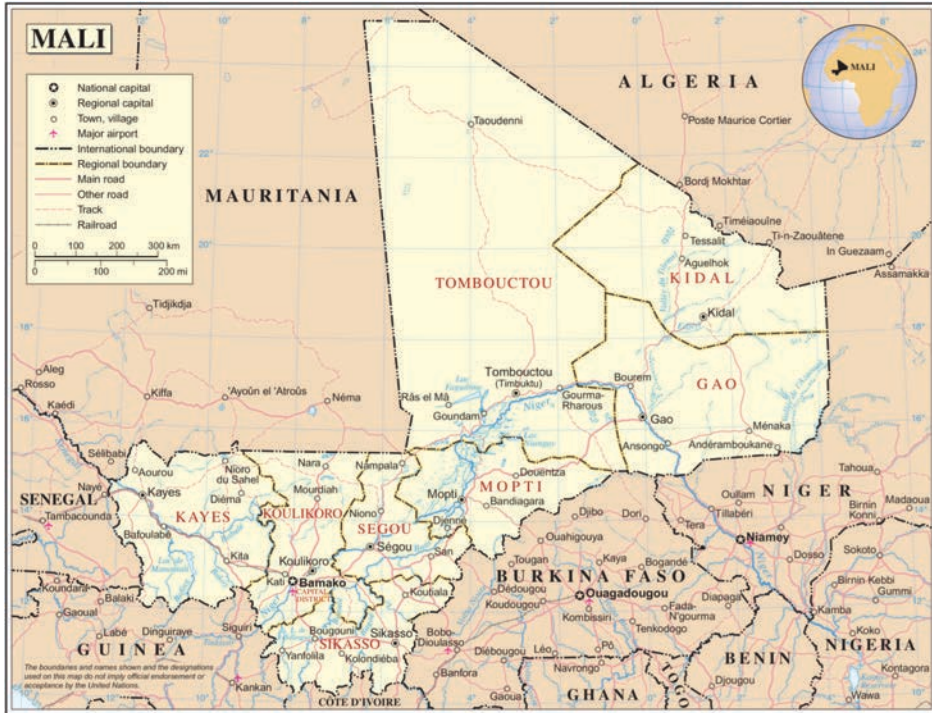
MALI

National capital
Regional capital
Town, village
Major airport
International boundary
Regional boundary
Main road
Other road
Track
Railroad

0 100 200 300 km
0 100 200 mi

MALI

ALGERIA

Taoudenni

Poste Maurice Cortier

Bordj Mokhtar

Timéiaouîne

Ti-n-Zaouâtene

Tessalit

Aguelhok

In Guezaam

Assamakka

KIDAL

Kidal

MAURITANIA

TOMBOUCTOU

Tidjikdja

Aleg

Rosso

Kiffa

'Ayoûn el 'Atroûs

Néma

Kaédi

Râs el Mâ

Tombouctou (Timbuktu)

Goundam

Gourma-Rharous

Bourem

GAO

Gao

Ménaka

Ansongo

Andéramboukane

Sélibabi

Aourou

Nioro du Sahel

Nara

Nampala

Douentza

Tahoua

Nayé

Kayes

Diéma

Mourdiah

Mopti

MOPTI

Bandiagara

Oullam

NIGER

Birnin Konni

Madaoua

SENEGAL

Tambacounda

KAYES

KOULIKORO

Niono

SEGOU

Djenné

Djibo

Dori

Tillabéri

Tera

Niamey

Bafoulabé

Kita

Ségou

San

Ouahigouya

Koulikoro

Kati

Bamako

CAPITAL DISTRICT

Koutiala

Tougan

Kaya

Bogandé

Dosso

Sokoto

Kédougou

Kéniéba

BURKINA FASO

Birnin Kebbi

Gummi

Koundara

Balaki

Dédougou

Koudougou

Ouagadougou

Kombissiri

Fada-N'gourma

Diapaga

Kamba

Gaoual

Labé

Dinguiraye

Siguiri

Bougouni

Sikasso

Bobo-Dioulasso

Tenkodogo

Koko

GUINEA

SIKASSO

Yanfolila

Kolondiéba

Diébougou

Léo

Pô

BENIN

NIGERIA

Kontagora

Kankan

Banfora

Navrongo

Djougou

TOGO

Wawa

COTE D'IVOIRE

Gaoua

GHANA

Niger

The boundaries and names shown and the designations used on this map do not imply official endorsement or acceptance by the United Nations.